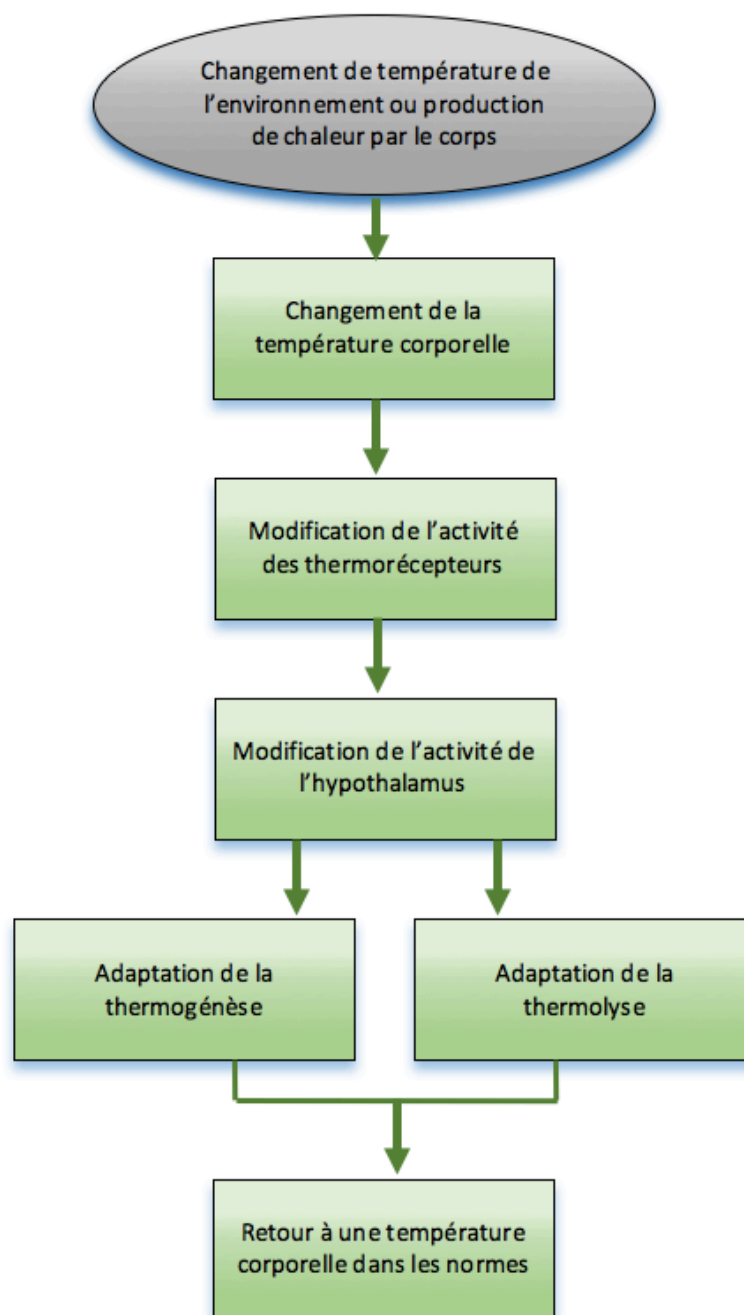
Changement de température de l'environnement ou production de chaleur par le corps

Changement de la température corporelle

Modification de l'activité des thermorécepteurs

Modification de l'activité de l'hypothalamus

Adaptation de la thermogénèse

Adaptation de la thermolyse

Retour à une température corporelle dans les normes